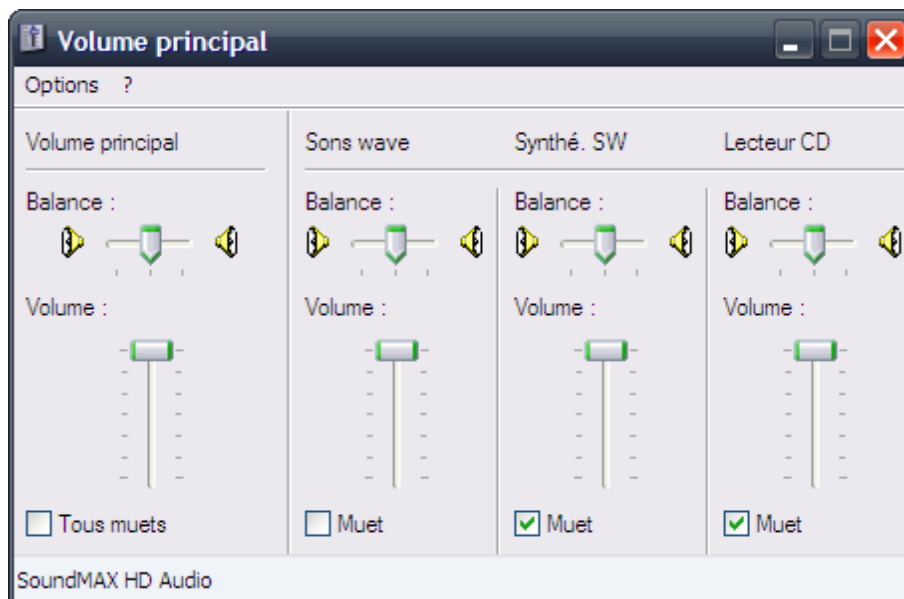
Volume principal

Options ?

Volume principal

Balance :

Volume :

Tous muets

Sons wave

Balance :

Volume :

Muet

Synthé. SW

Balance :

Volume :

Muet

Lecteur CD

Balance :

Volume :

Muet

SoundMAX HD Audio